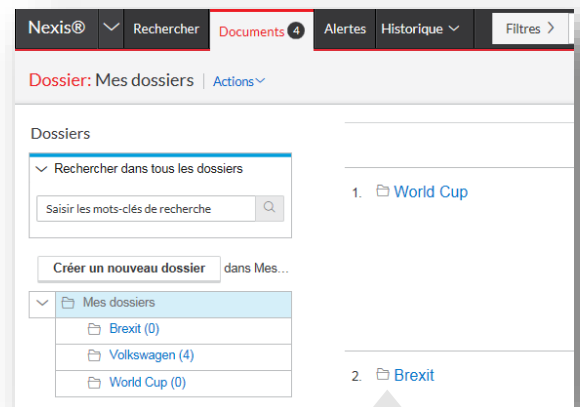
Nexis® Rechercher Documents 4 Alertes Historique Filtres

Dossier: Mes dossiers | Actions

Dossiers

Rechercher dans tous les dossiers

Saisir les mots-clés de recherche

Créer un nouveau dossier dans Mes...

Mes dossiers
Brexit (0)
Volkswagen (4)
World Cup (0)

1. World Cup

2. Brexit